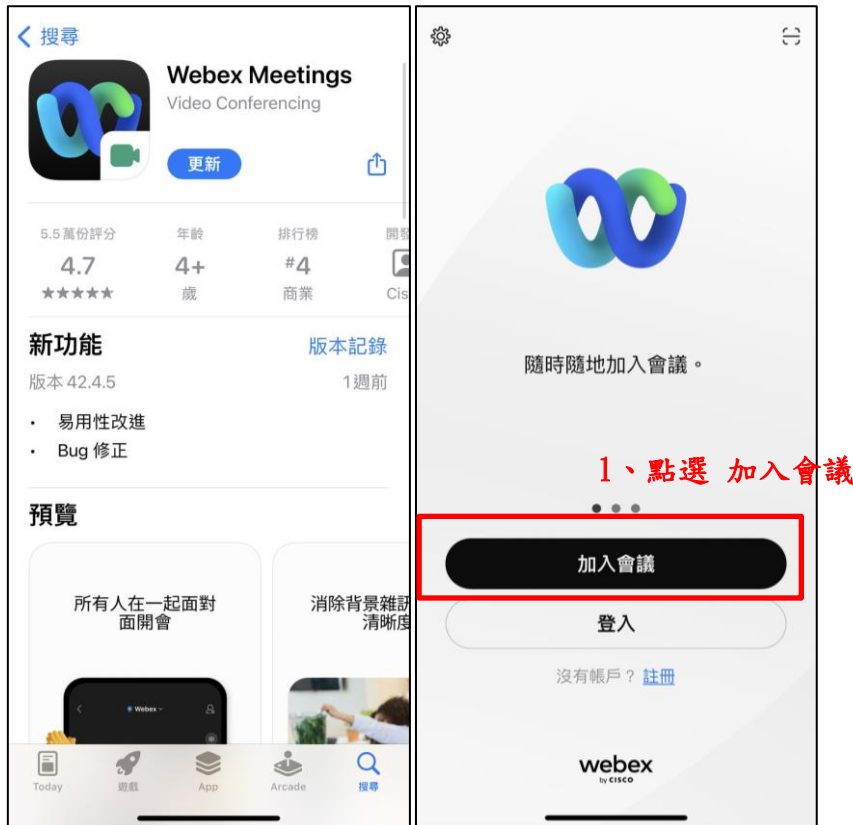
< 搜尋

Webex Meetings
Video Conferencing

更新

5.5 萬份評分
4.7
★★★★★

年齡
4+
歲

排行榜
#4
商業

開發
Cis

新功能
版本記錄

版本 42.4.5
1週前

• 易用性改進
• Bug 修正

預覽

所有人在一起面對面開會

消除背景雜訊清晰度

Webex

Today 遊戲 App Arcade 搜尋

隨時隨地加入會議。

1、點選 加入會議

加入會議

登入

沒有帳戶？ 註冊

webex
by CISCO